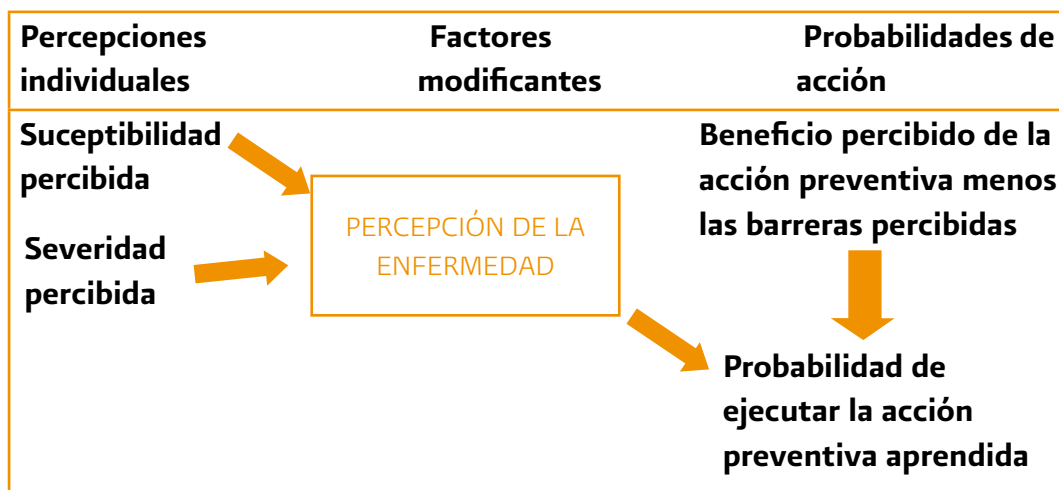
Percepciones individuales

Factores modificantes

Probabilidades de acción

Suceptibilidad percibida

Severidad percibida

PERCEPCIÓN DE LA ENFERMEDAD

Beneficio percibido de la acción preventiva menos las barreras percibidas

Probabilidad de ejecutar la acción preventiva aprendida